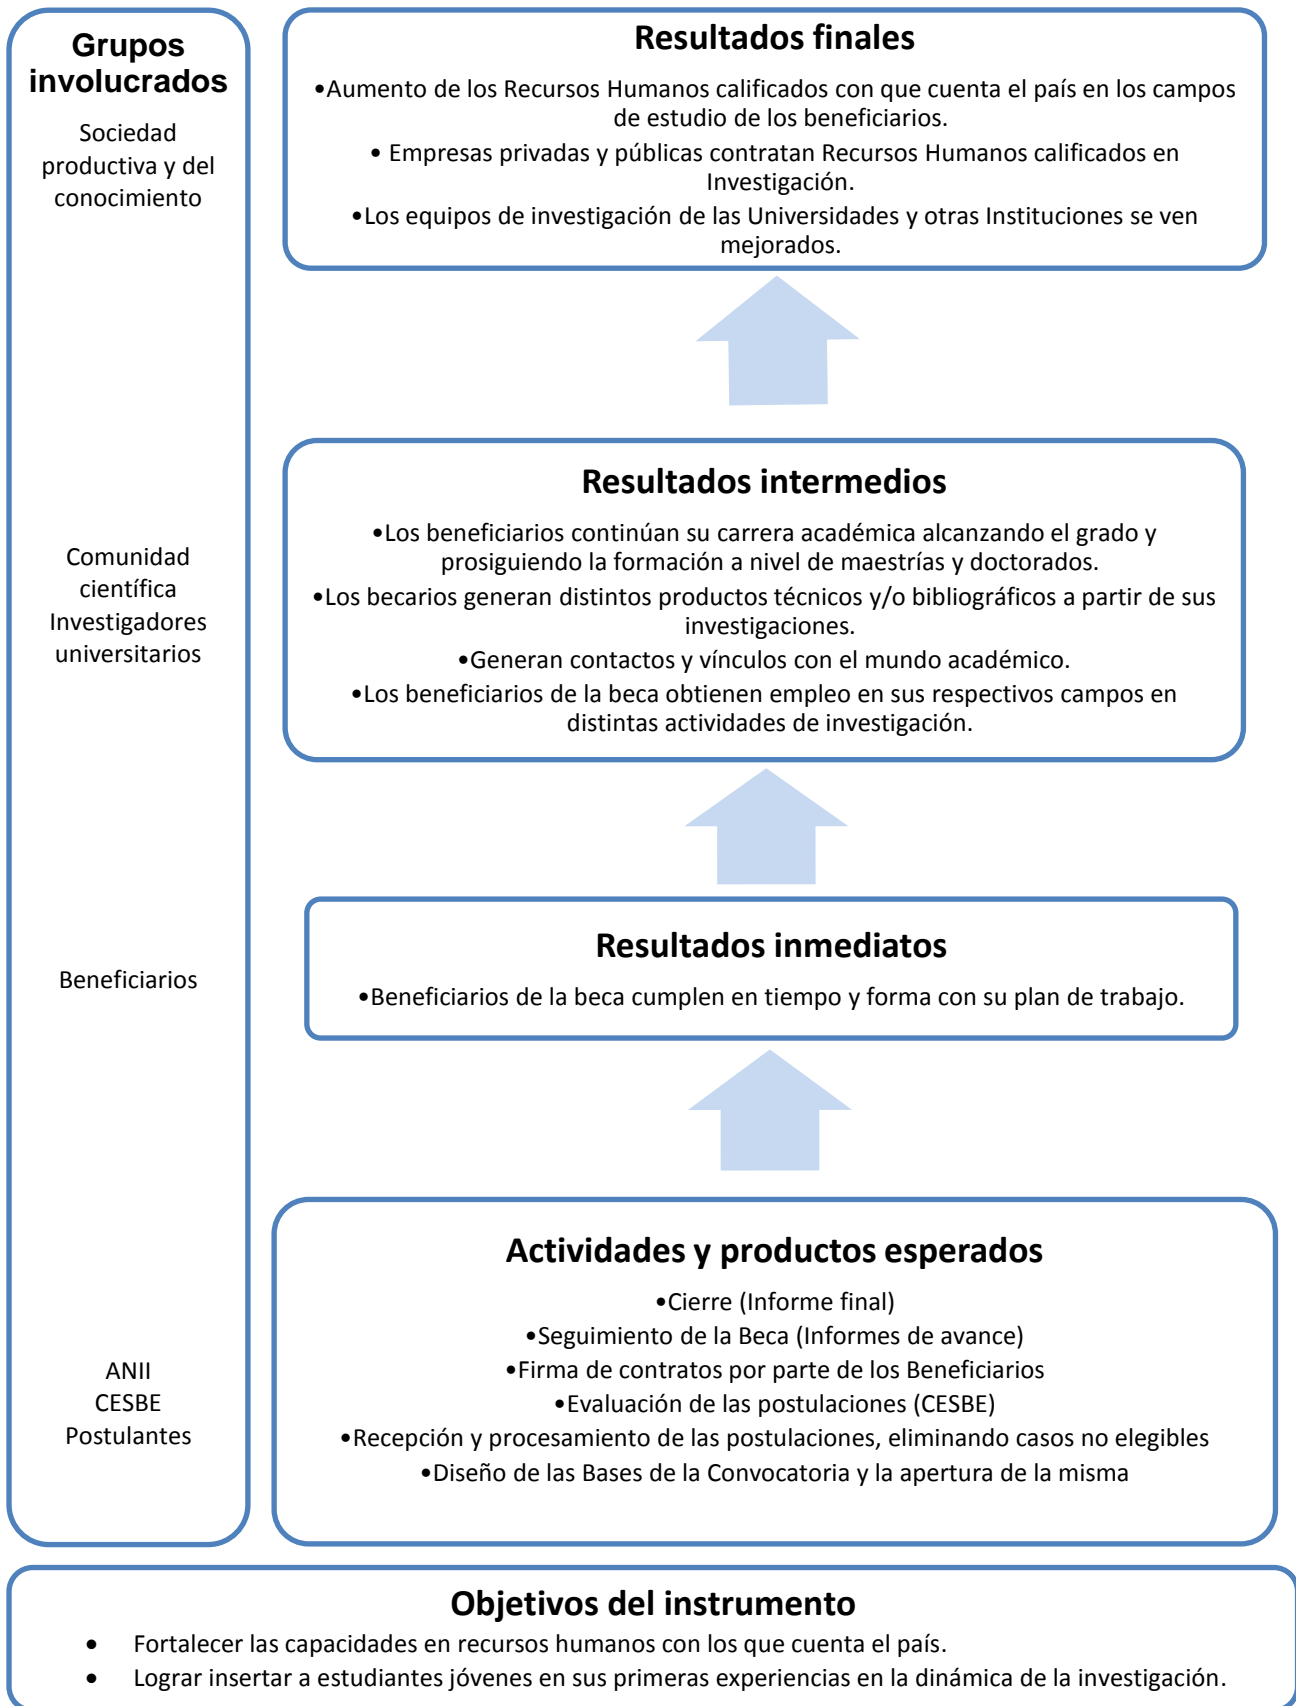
Grupos involucrados

Sociedad productiva y del conocimiento

Comunidad científica Investigadores universitarios

Beneficiarios

ANII
CESBE
Postulantes

Resultados finales

•Aumento de los Recursos Humanos calificados con que cuenta el país en los campos de estudio de los beneficiarios.

• Empresas privadas y públicas contratan Recursos Humanos calificados en Investigación.

•Los equipos de investigación de las Universidades y otras Instituciones se ven mejorados.

Resultados intermedios

•Los beneficiarios continúan su carrera académica alcanzando el grado y prosiguiendo la formación a nivel de maestrías y doctorados.

•Los becarios generan distintos productos técnicos y/o bibliográficos a partir de sus investigaciones.

•Generan contactos y vínculos con el mundo académico.

•Los beneficiarios de la beca obtienen empleo en sus respectivos campos en distintas actividades de investigación.

Resultados inmediatos

•Beneficiarios de la beca cumplen en tiempo y forma con su plan de trabajo.

Actividades y productos esperados

•Cierre (Informe final)
•Seguimiento de la Beca (Informes de avance)
•Firma de contratos por parte de los Beneficiarios
•Evaluación de las postulaciones (CESBE)
•Recepción y procesamiento de las postulaciones, eliminando casos no elegibles
•Diseño de las Bases de la Convocatoria y la apertura de la misma

Objetivos del instrumento

• Fortalecer las capacidades en recursos humanos con los que cuenta el país.
• Lograr insertar a estudiantes jóvenes en sus primeras experiencias en la dinámica de la investigación.